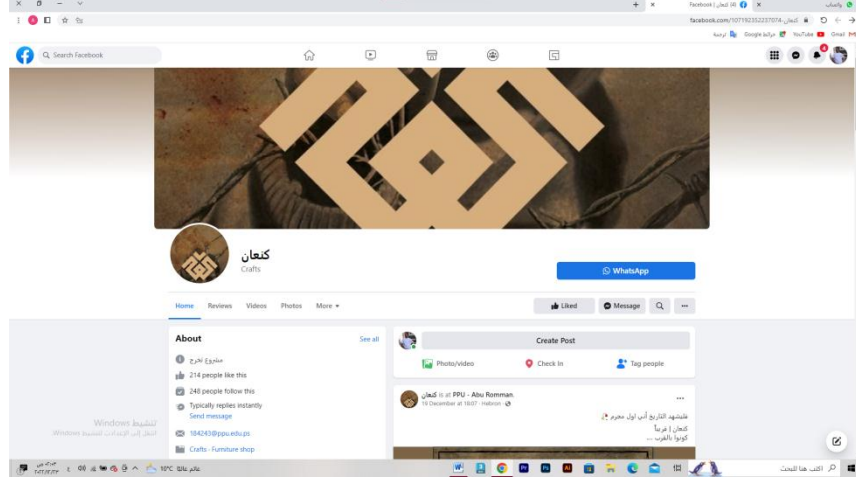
(4) كنعان | Facebook
واتساب
facebook.com/107192352237074-كنعان
Gmail YouTube خرائط Google ترجمة
Search Facebook
كنعان
Crafts
WhatsApp
Home Reviews Videos Photos More
Liked Message
About
See all
مشروع تخرج
214 people like this
248 people follow this
Typically replies instantly
Send message
184243@ppu.edu.ps
Crafts · Furniture shop
Create Post
Photo/video
Check in
Tag people
كنعان is at PPU - Abu Romman.
19 December at 16:07 · Hebron ·
فليشهد التاريخ أني أول مجرم
كنعان | قريباً
كونوا بالقرب ...
تنشيط Windows
انتقل إلى الإعدادات لتنشيط Windows.
اكتب هنا للبحث
10°C غائم غالبًا